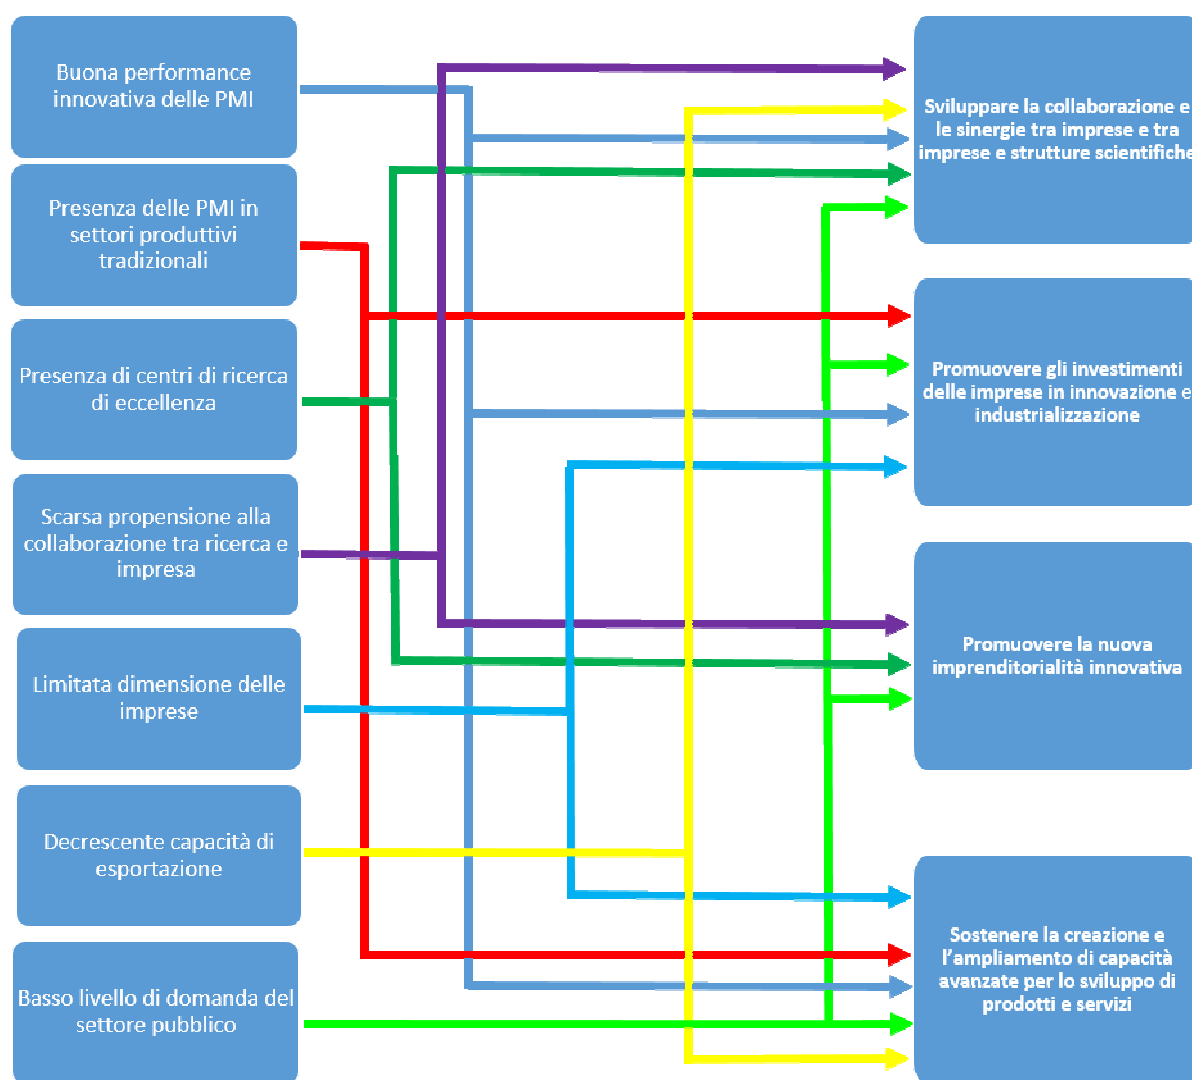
Buona performance innovativa delle PMI

Presenza delle PMI in settori produttivi tradizionali

Presenza di centri di ricerca di eccellenza

Scarsa propensione alla collaborazione tra ricerca e impresa

Limitata dimensione delle imprese

Decrescente capacità di esportazione

Basso livello di domanda del settore pubblico

Sviluppare la collaborazione e le sinergie tra imprese e tra imprese e strutture scientifiche

Promuovere gli investimenti delle imprese in innovazione e industrializzazione

Promuovere la nuova imprenditorialità innovativa

Sostenere la creazione e l'ampliamento di capacità avanzate per lo sviluppo di prodotti e servizi